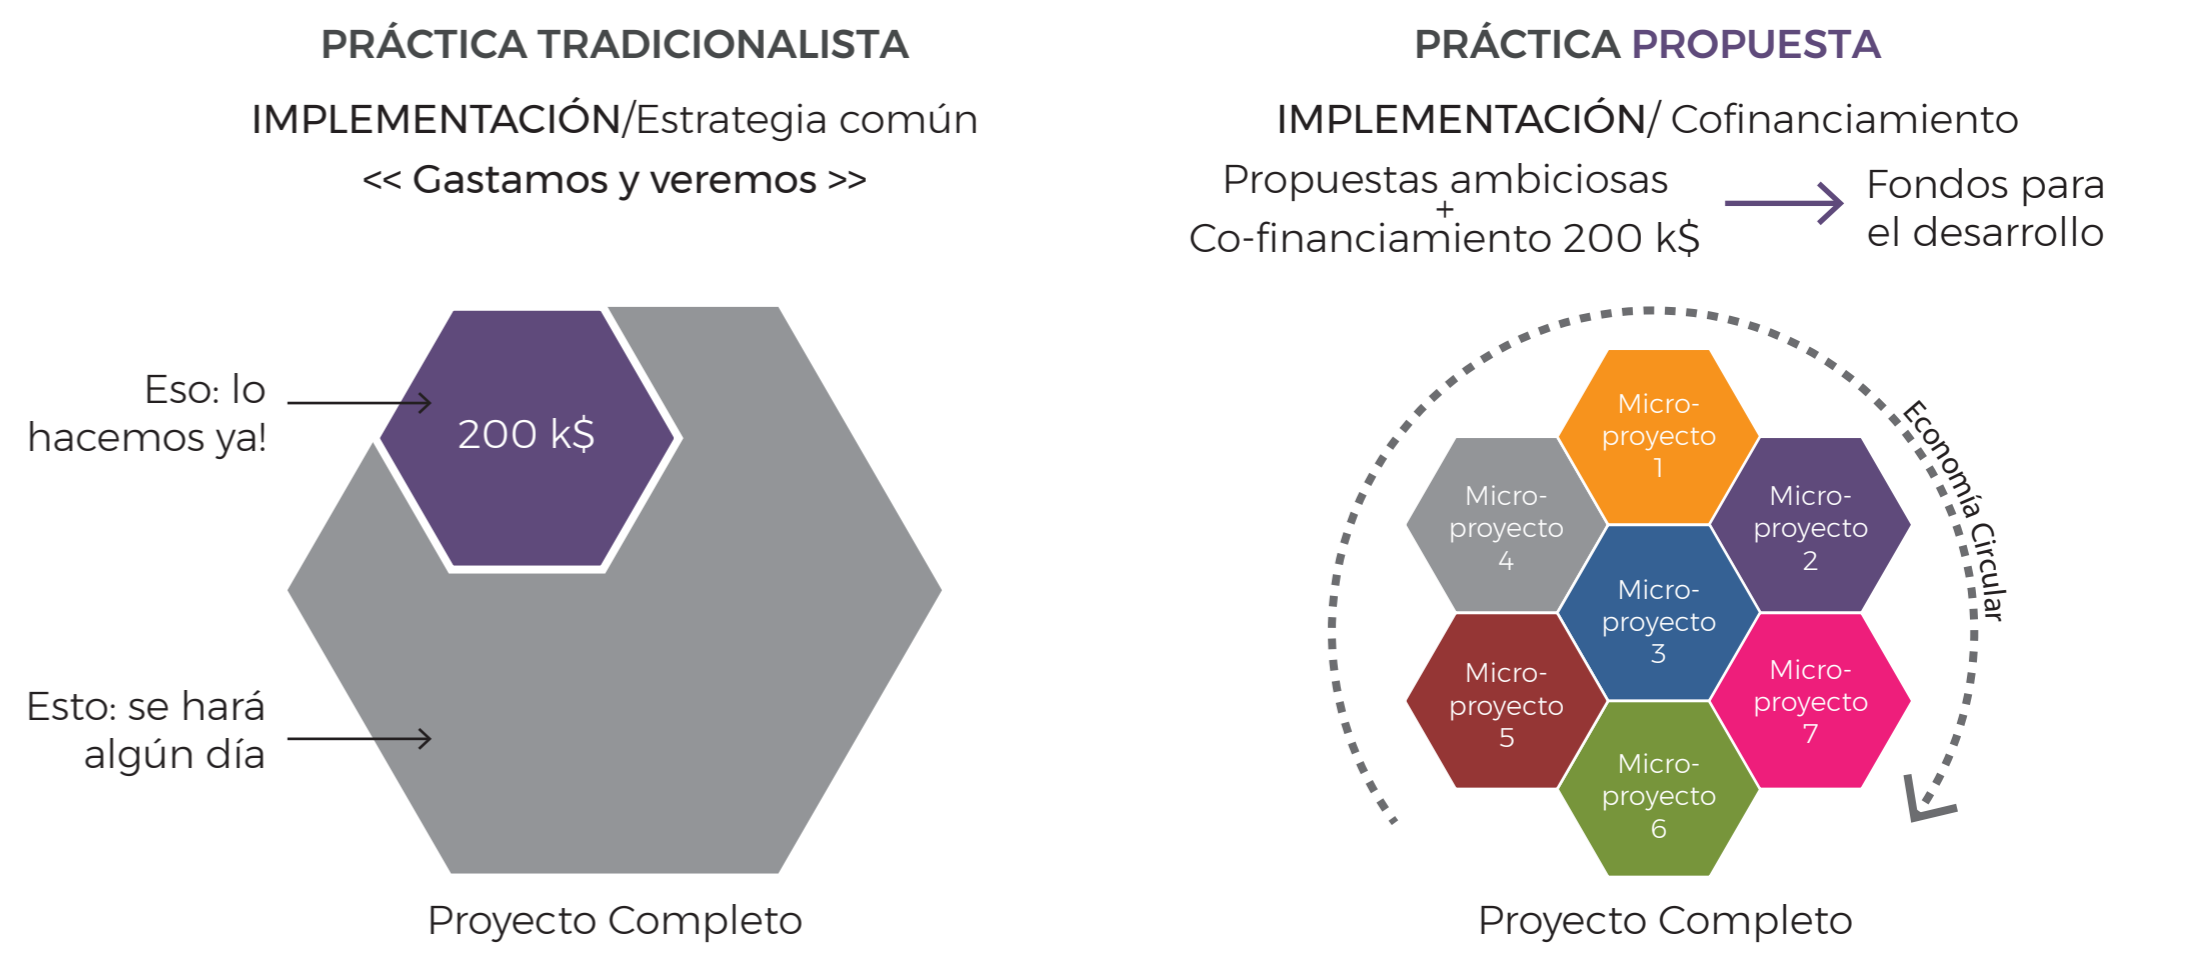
PRÁCTICA TRADICIONALISTA

IMPLEMENTACIÓN/Estrategia común

<< Gastamos y veremos >>

Eso: lo hacemos ya!

200 k$

Esto: se hará algún día

Proyecto Completo

PRÁCTICA PROPUESTA

IMPLEMENTACIÓN/ Cofinanciamiento

Propuestas ambiciosas + Co-financiamiento 200 k$

Fondos para el desarrollo

Micro-proyecto 1

Micro-proyecto 4

Micro-proyecto 2

Micro-proyecto 3

Micro-proyecto 5

Micro-proyecto 7

Micro-proyecto 6

Economía Circular

Proyecto Completo